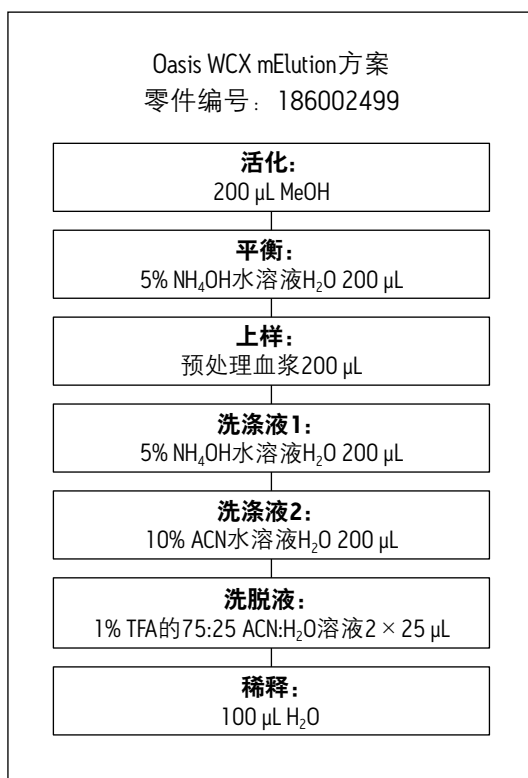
Oasis WCX mElution方案
零件编号：186002499

**活化：**
200 µL MeOH

**平衡：**
5% $NH_4OH$水溶液$H_2O$ 200 µL

**上样：**
预处理血浆200 µL

**洗涤液1：**
5% $NH_4OH$水溶液$H_2O$ 200 µL

**洗涤液2：**
10% ACN水溶液$H_2O$ 200 µL

**洗脱液：**
1% TFA的75:25 ACN:$H_2O$溶液2 × 25 µL

**稀释：**
100 µL $H_2O$